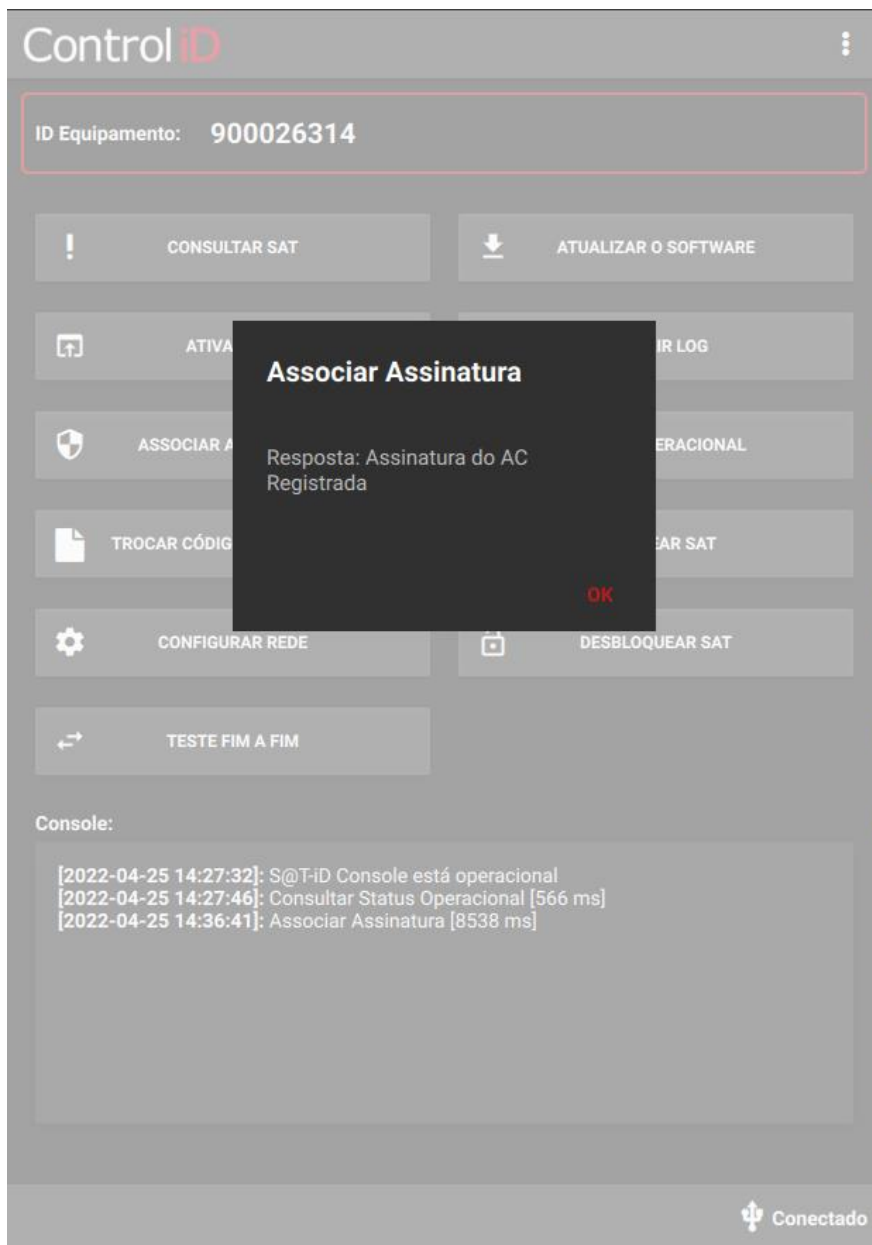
Control iD

ID Equipamento: 900026314

CONSULTAR SAT

ATUALIZAR O SOFTWARE

ATIVA

IR LOG

ASSOCIAR A

ERACIONAL

TROCAR CÓDIG

EAR SAT

CONFIGURAR REDE

DESBLOQUEAR SAT

TESTE FIM A FIM

Associar Assinatura

Resposta: Assinatura do AC Registrada

OK

Console:

[2022-04-25 14:27:32]: S@T-iD Console está operacional
[2022-04-25 14:27:46]: Consultar Status Operacional [566 ms]
[2022-04-25 14:36:41]: Associar Assinatura [8538 ms]

Conectado